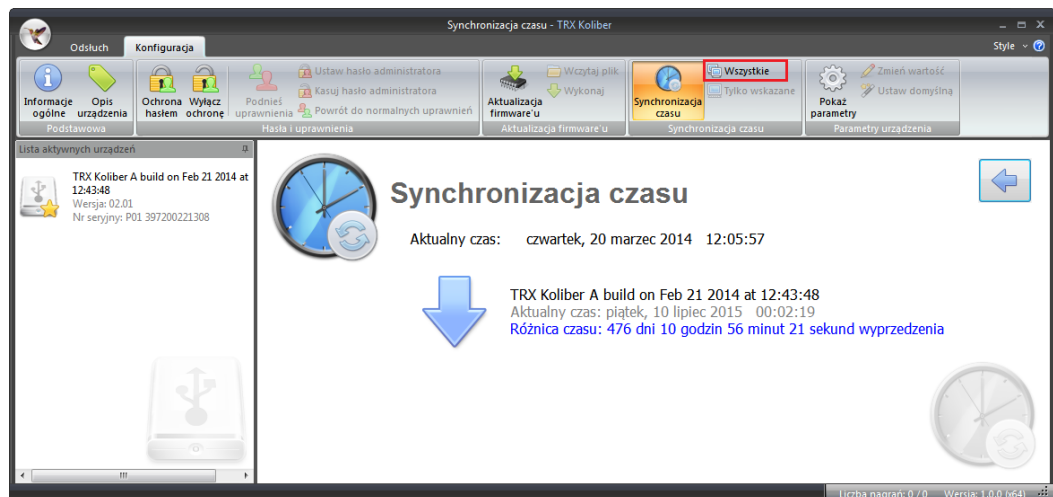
Synchronizacja czasu - TRX Koliber

Odsłuch
Konfiguracja
Style

Informacje ogólne
Opis urządzenia
Podstawowa

Ochrona hasłem
Wyłącz ochronę
Podnieś uprawnienia
Ustaw hasło administratora
Kasuj hasło administratora
Powrót do normalnych uprawnień
Hasła i uprawnienia

Aktualizacja firmware'u
Wczytaj plik
Wykonaj
Aktualizacja firmware'u

Synchronizacja czasu
Wszystkie
Tylko wskazane
Synchronizacja czasu

Pokaż parametry
Zmień wartość
Ustaw domyślną
Parametry urządzenia

Lista aktywnych urządzeń

TRX Koliber A build on Feb 21 2014 at 12:43:48
Wersja: 02.01
Nr seryjny: P01 397200221308

Synchronizacja czasu

Aktualny czas: czwartek, 20 marzec 2014 12:05:57

TRX Koliber A build on Feb 21 2014 at 12:43:48
Aktualny czas: piątek, 10 lipiec 2015 00:02:19
Różnica czasu: 476 dni 10 godzin 56 minut 21 sekund wyprzedzenia

Liczba nagrań: 0 / 0
Wersja: 1.0.0 (x64)